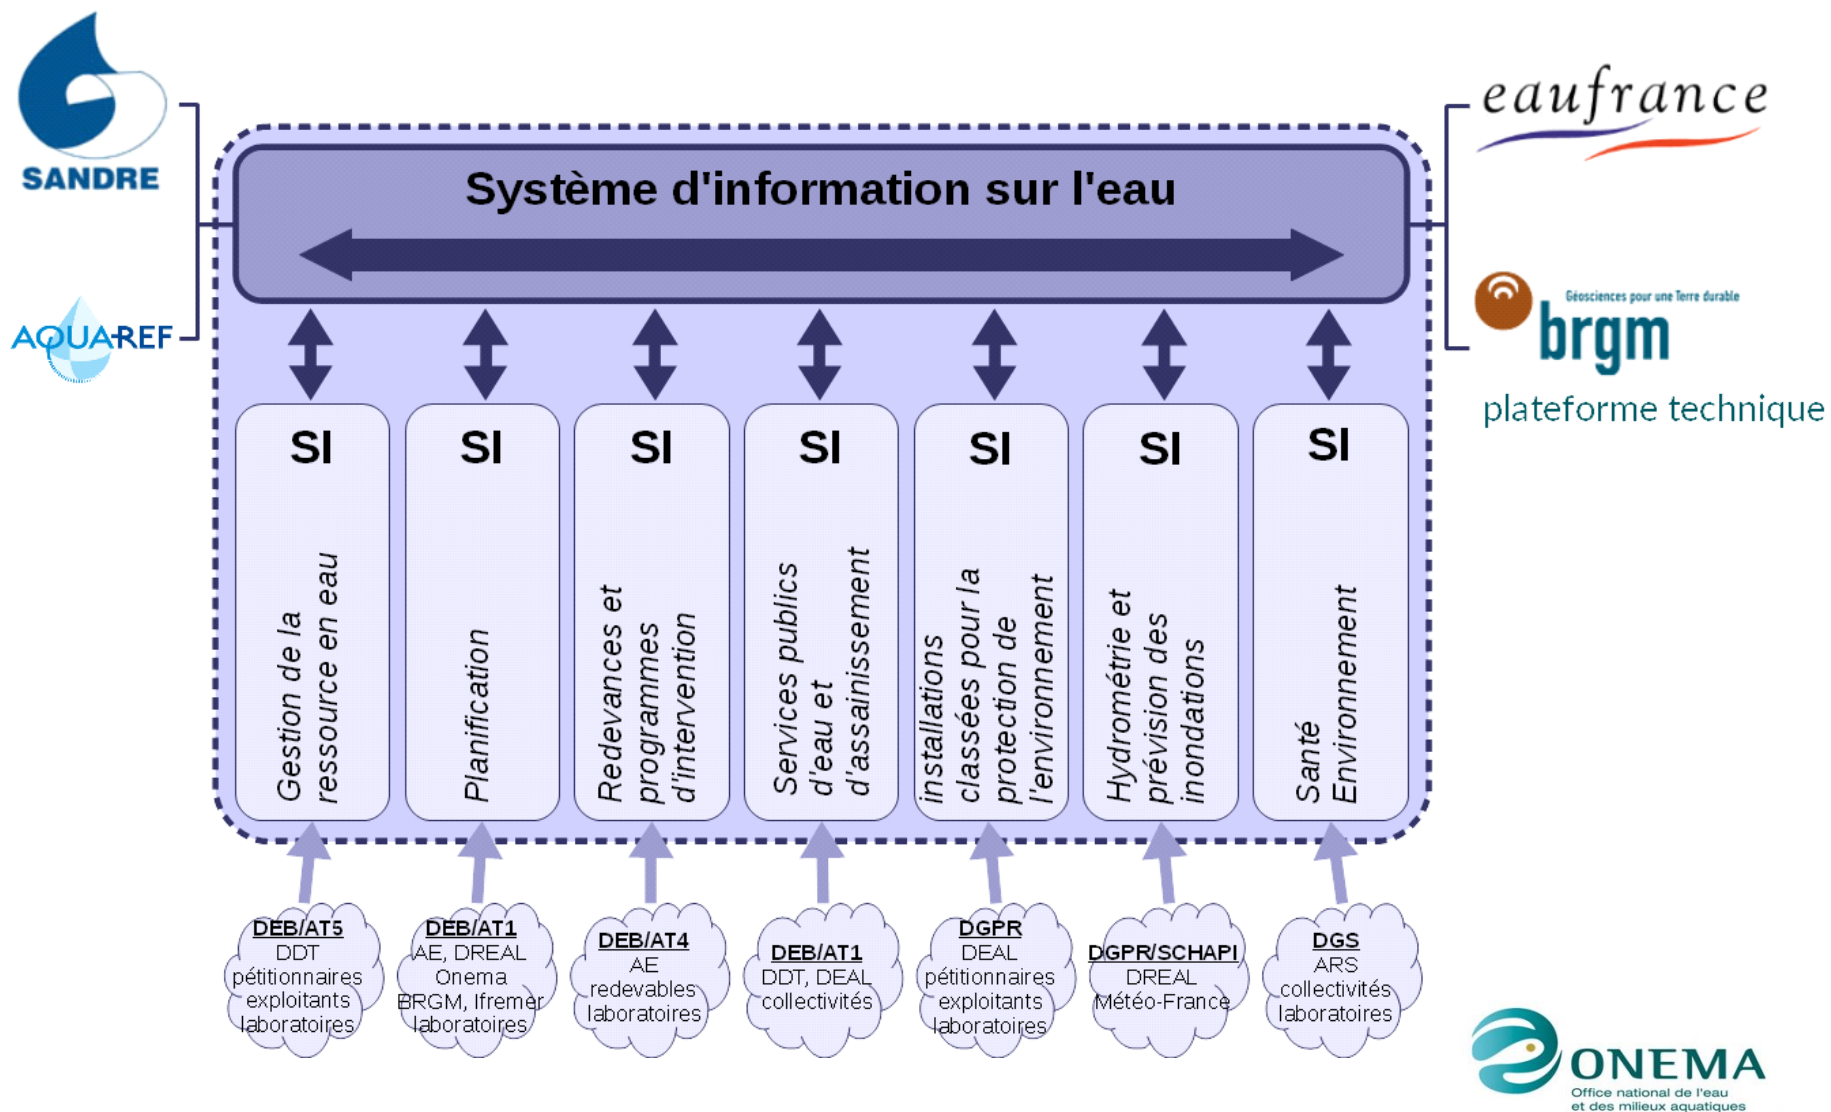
SANDRE

AQUAREF

eaufrance

Géosciences pour une Terre durable
brgm
plateforme technique

Système d'information sur l'eau

SI
Gestion de la ressource en eau

SI
Planification

SI
Redevances et programmes d'intervention

SI
Services publics d'eau et d'assainissement

SI
installations classées pour la protection de l'environnement

SI
Hydrométrie et prévision des inondations

SI
Santé Environnement

DEB/AT5
DDT
pétitionnaires
exploitants
laboratoires

DEB/AT1
AE, DREAL
Onema
BRGM, Ifremer
laboratoires

DEB/AT4
AE
redevables
laboratoires

DEB/AT1
DDT, DEAL
collectivités

DGPR
DEAL
pétitionnaires
exploitants
laboratoires

DGPR/SCHAPI
DREAL
Météo-France

DGS
ARS
collectivités
laboratoires

ONEMA
Office national de l'eau et des milieux aquatiques